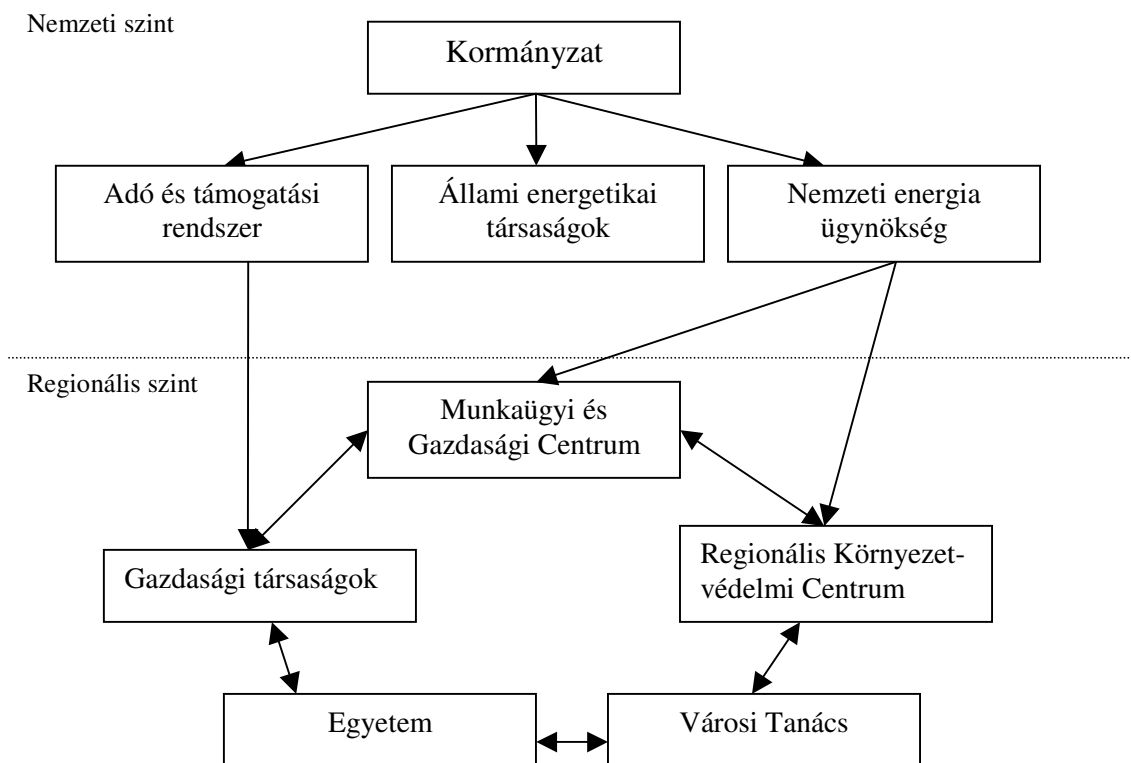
Nemzeti szint

Kormányzat

Adó és támogatási rendszer

Állami energetikai társaságok

Nemzeti energia ügynökség

Regionális szint

Munkaügyi és Gazdasági Centrum

Gazdasági társaságok

Regionális Környezet-védelmi Centrum

Egyetem

Városi Tanács